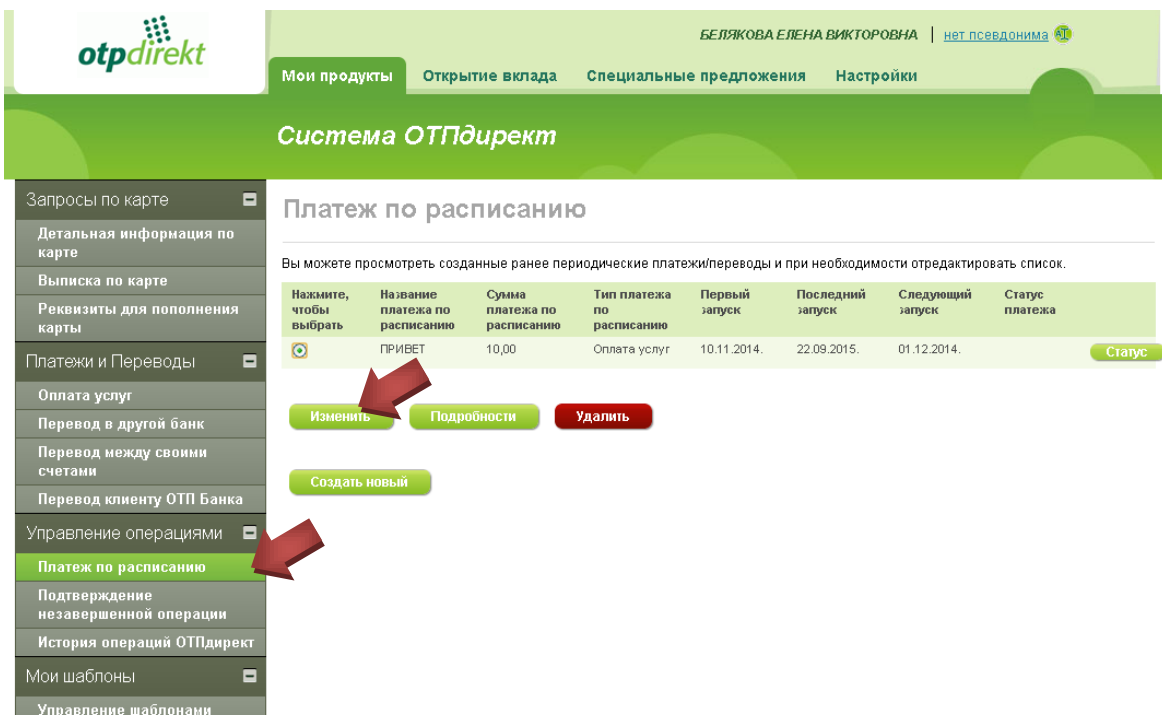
otpdirekt

БЕЛЯКОВА ЕЛЕНА ВИКТОРОВНА | нет псевдонима

Мои продукты Открытие вклада Специальные предложения Настройки

Система ОТПдирект

Запросы по карте
Детальная информация по карте
Выписка по карте
Реквизиты для пополнения карты
Платежи и Переводы
Оплата услуг
Перевод в другой банк
Перевод между своими счетами
Перевод клиенту ОТП Банка
Управление операциями
Платеж по расписанию
Подтверждение незавершенной операции
История операций ОТПдирект
Мои шаблоны
Управление шаблонами

Платеж по расписанию

Вы можете просмотреть созданные ранее периодические платежи/переводы и при необходимости отредактировать список.

| Нажмите, чтобы выбрать | Название платежа по расписанию | Сумма платежа по расписанию | Тип платежа по расписанию | Первый запуск | Последний запуск | Следующий запуск | Статус платежа | |
|---|---|---|---|---|---|---|---|---|
| | ПРИВЕТ | 10,00 | Оплата услуг | 10.11.2014. | 22.09.2015. | 01.12.2014. | | Статус |

Изменить Подробности Удалить

Создать новый